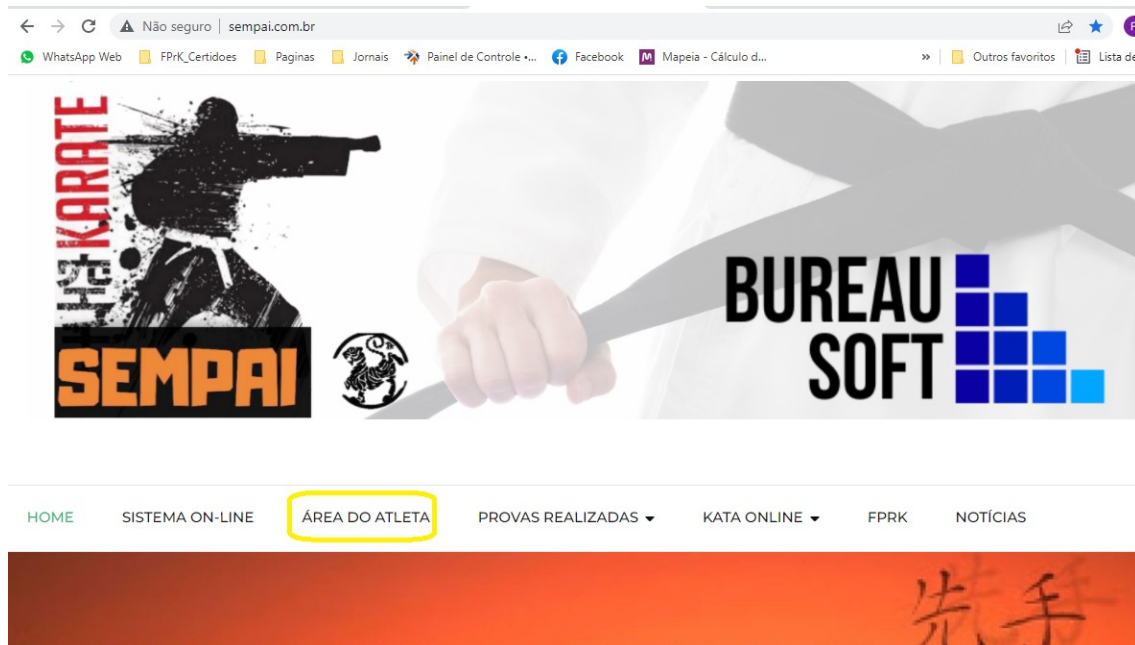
Não seguro | sempai.com.br

WhatsApp Web FPrK_Certidoes Paginas Jornais Painel de Controle •... Facebook Mapeia - Cálculo d... » Outros favoritos Lista de

KARATE
SEMPAI

BUREAU
SOFT

HOME SISTEMA ON-LINE ÁREA DO ATLETA PROVAS REALIZADAS KATA ONLINE FPRK NOTÍCIAS

先手